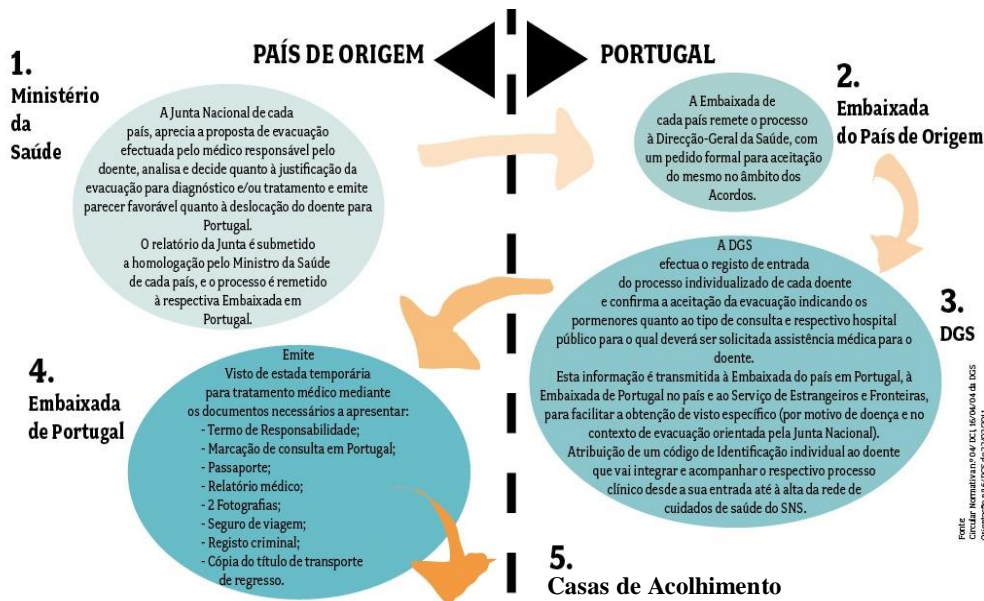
PAÍS DE ORIGEM

PORTUGAL

1.
Ministério da Saúde

A Junta Nacional de cada país, aprecia a proposta de evacuação efectuada pelo médico responsável pelo doente, analisa e decide quanto à justificação da evacuação para diagnóstico e/ou tratamento e emite parecer favorável quanto à deslocação do doente para Portugal.
O relatório da Junta é submetido a homologação pelo Ministro da Saúde de cada país, e o processo é remetido à respectiva Embaixada em Portugal.

2.
Embaixada do País de Origem

A Embaixada de cada país remete o processo à Direcção-Geral da Saúde, com um pedido formal para aceitação do mesmo no âmbito dos Acordos.

3.
DGS

A DGS efectua o registo de entrada do processo individualizado de cada doente e confirma a aceitação da evacuação indicando os pormenores quanto ao tipo de consulta e respectivo hospital público para o qual deverá ser solicitada assistência médica para o doente.
Esta informação é transmitida à Embaixada do país em Portugal, à Embaixada de Portugal no país e ao Serviço de Estrangeiros e Fronteiras, para facilitar a obtenção de visto específico (por motivo de doença e no contexto de evacuação orientada pela Junta Nacional).
Atribuição de um código de Identificação individual ao doente que vai integrar e acompanhar o respectivo processo clínico desde a sua entrada até à alta da rede de cuidados de saúde do SNS.

4.
Embaixada de Portugal

Emite
Visto de estada temporária para tratamento médico mediante os documentos necessários a apresentar:
- Termo de Responsabilidade;
- Marcação de consulta em Portugal;
- Passaporte;
- Relatório médico;
- 2 Fotografias;
- Seguro de viagem;
- Registo criminal;
- Cópia do título de transporte de regresso.

5.
Casas de Acolhimento

Fonte
Circular Normativa nº 04/ DC1 16/04/04 da DGS
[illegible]